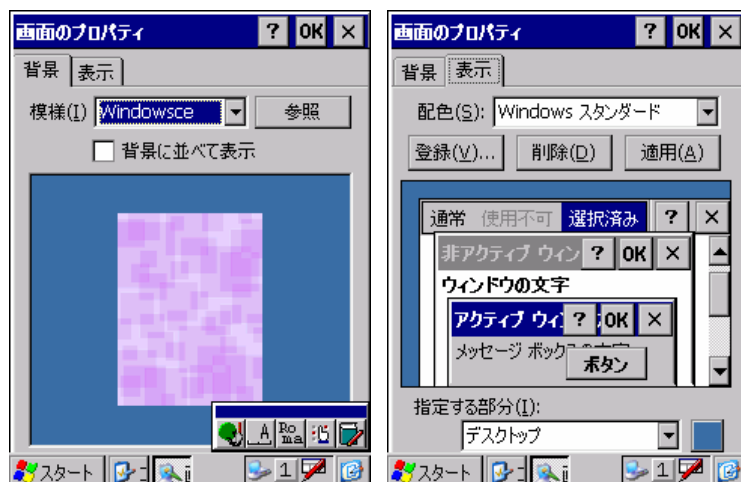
画面のプロパティ ? OK ×

背景 表示

模様(I) Windowsce 参照

背景に並べて表示

A Ro ma

スタート 1

画面のプロパティ ? OK ×

背景 表示

配色(S): Windows スタンダード

登録(V)... 削除(D) 適用(A)

通常 使用不可 選択済み ? ×

非アクティブ ウィン ? OK ×

ウィンドウの文字

アクティブ ウィ ? OK ×

メッセージ ボック

ボタン

指定する部分(I):

デスクトップ

スタート 1